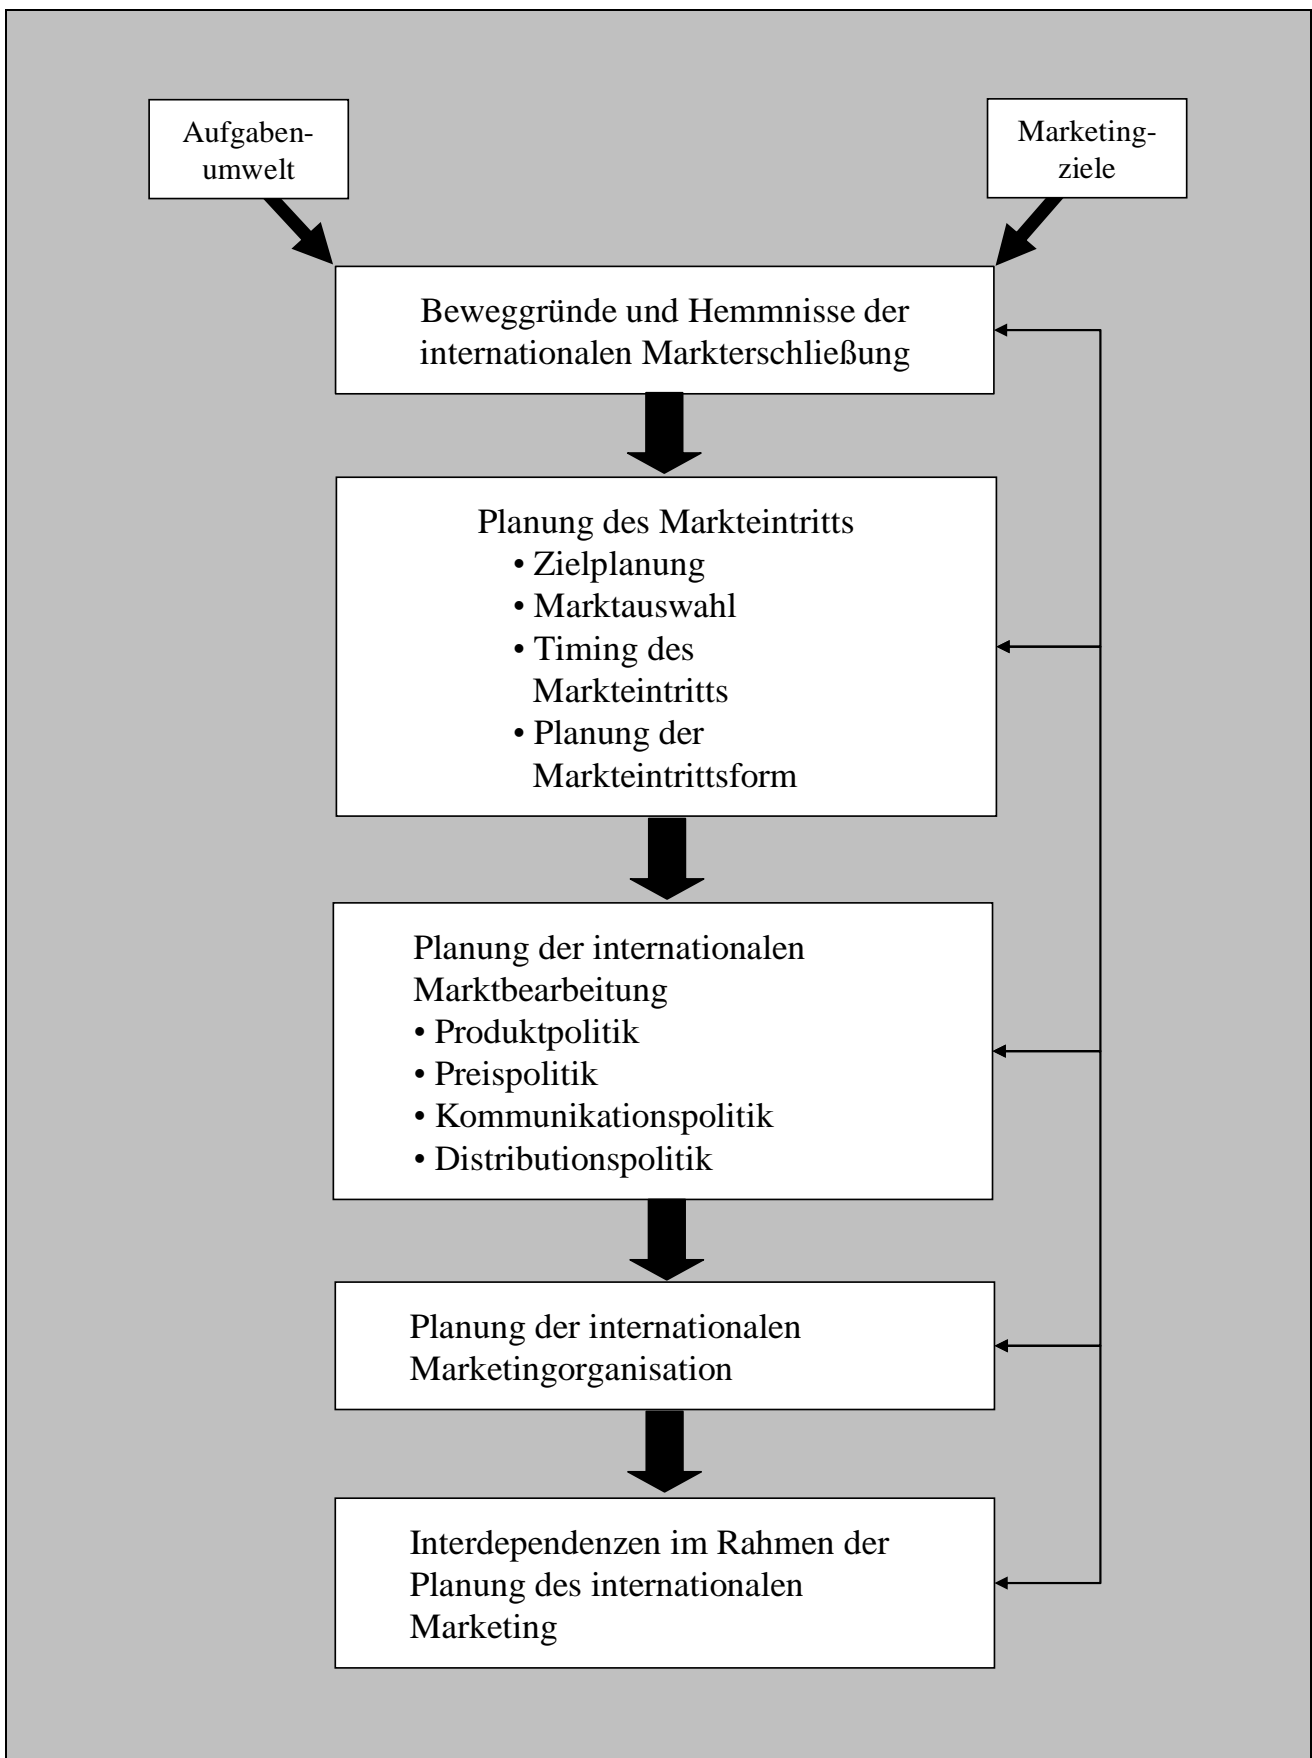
Aufgabenumwelt

Marketingziele

Beweggründe und Hemmnisse der internationalen Markterschließung

Planung des Markteintritts
• Zielplanung
• Marktauswahl
• Timing des Markteintritts
• Planung der Markteintrittsform

Planung der internationalen Marktbearbeitung
• Produktpolitik
• Preispolitik
• Kommunikationspolitik
• Distributionspolitik

Planung der internationalen Marketingorganisation

Interdependenzen im Rahmen der Planung des internationalen Marketing